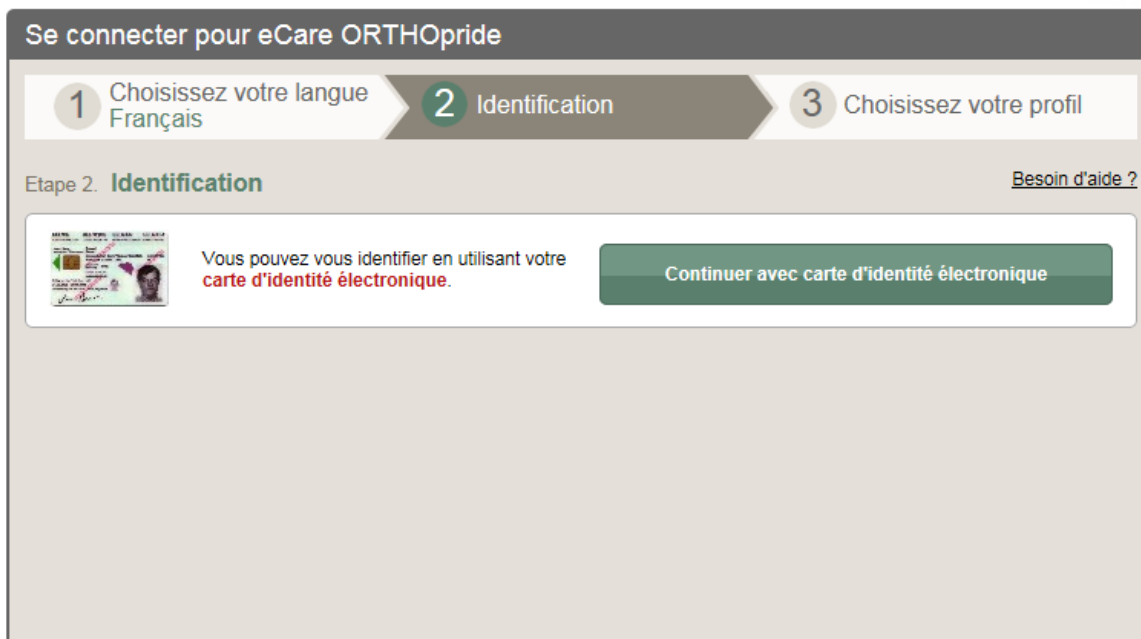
Se connecter pour eCare ORTHOpride

1 Choisissez votre langue
Français

2 Identification

3 Choisissez votre profil

Etape 2. Identification

Besoin d'aide ?

Vous pouvez vous identifier en utilisant votre carte d'identité électronique.

Continuer avec carte d'identité électronique